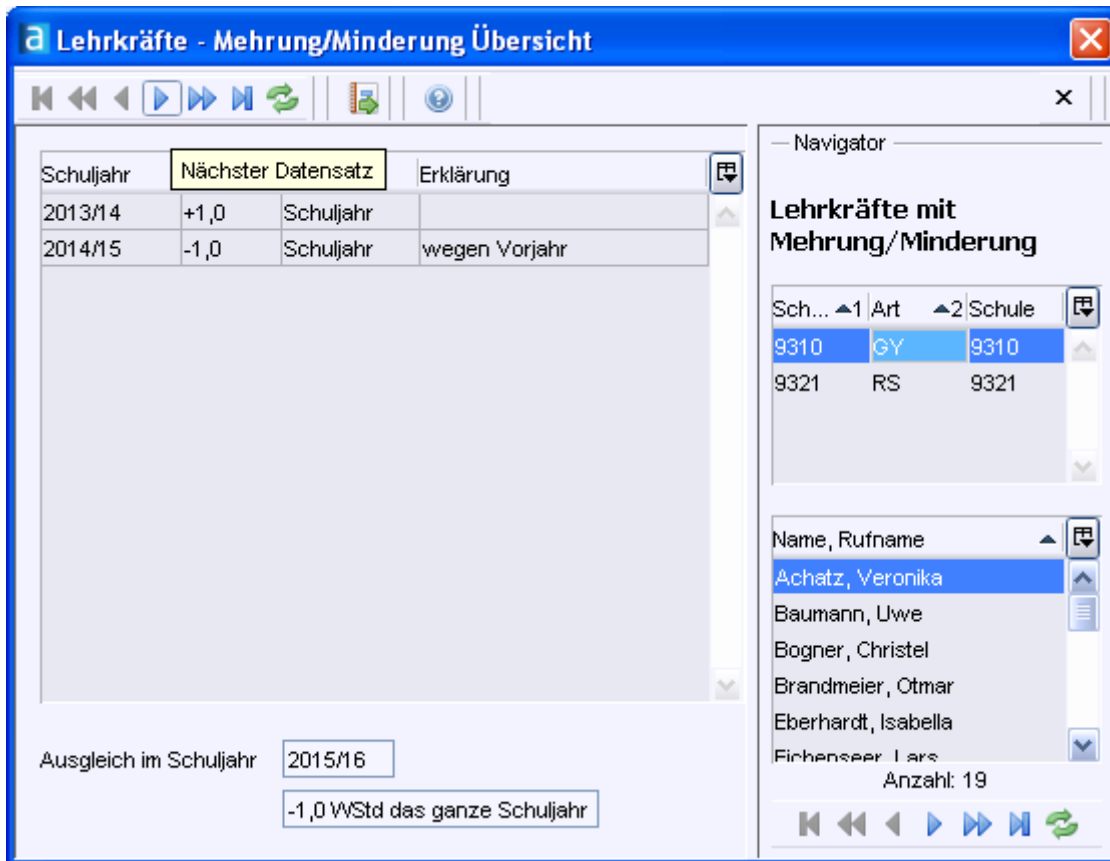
a Lehrkräfte - Mehrung/Minderung Übersicht

×

| Schuljahr | Nächster Datensatz | | Erklärung |
|---|---|---|---|
| 2013/14 | +1,0 | Schuljahr | |
| 2014/15 | -1,0 | Schuljahr | wegen Vorjahr |

Ausgleich im Schuljahr 2015/16

-1,0 WStd das ganze Schuljahr

Navigator

Lehrkräfte mit Mehrung/Minderung

| Sch... 1 | Art 2 | Schule |
|---|---|---|
| 9310 | GY | 9310 |
| 9321 | RS | 9321 |

Name, Rufname
Achatz, Veronika
Baumann, Uwe
Bogner, Christel
Brandmeier, Otmar
Eberhardt, Isabella
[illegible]

Anzahl: 19